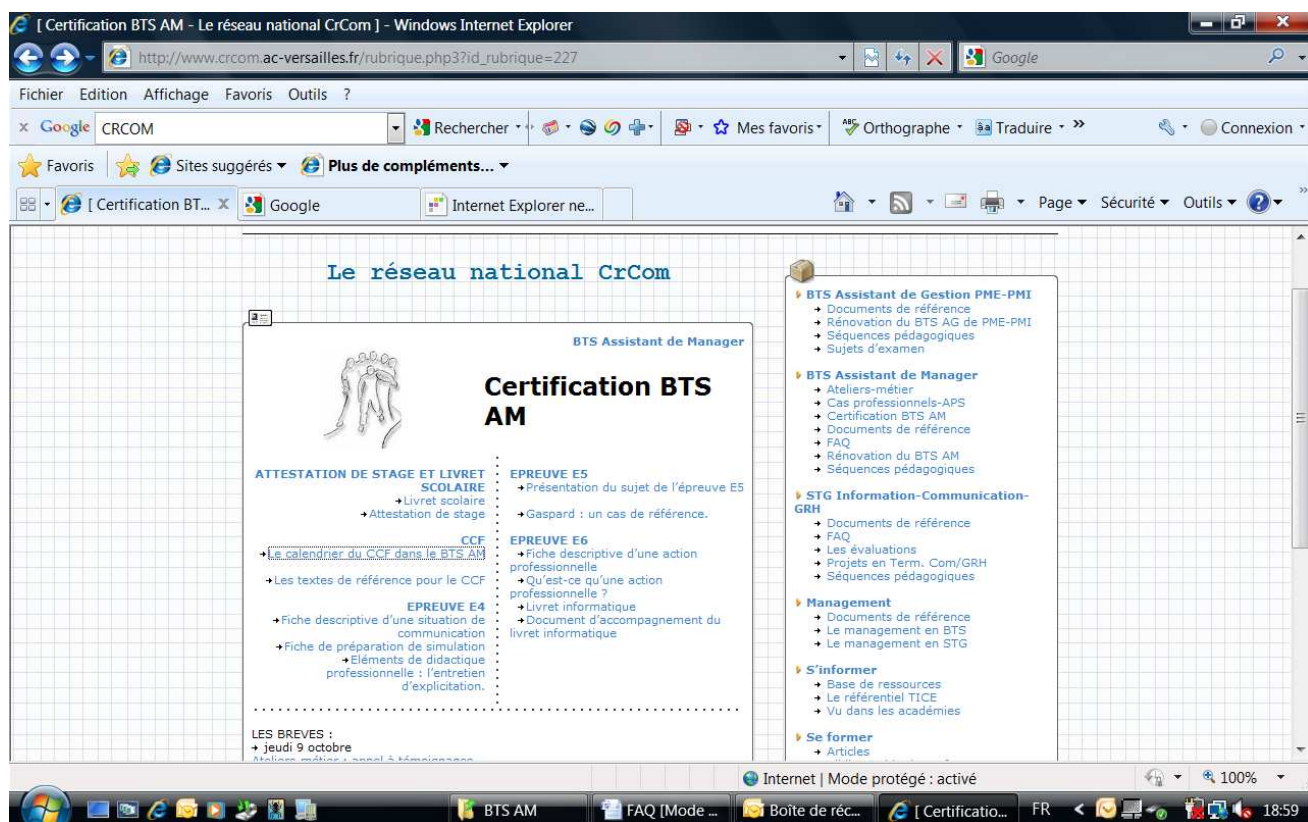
[ Certification BTS AM - Le réseau national CrCom ] - Windows Internet Explorer

http://www.crcom.ac-versailles.fr/rubrique.php3?id_rubrique=227

Google

Fichier Edition Affichage Favoris Outils ?

Google CRCOM Rechercher Mes favoris Orthographe Traduire Connexion

Favoris Sites suggérés Plus de compléments...

[ Certification BT... Google Internet Explorer ne...

Page Sécurité Outils

Le réseau national CrCom

BTS Assistant de Manager

Certification BTS AM

ATTESTATION DE STAGE ET LIVRET SCOLAIRE
Livret scolaire
Attestation de stage

CCF
Le calendrier du CCF dans le BTS AM
Les textes de référence pour le CCF

EPREUVE E4
Fiche descriptive d'une situation de communication
Fiche de préparation de simulation
Eléments de didactique professionnelle : l'entretien d'explicitation.

EPREUVE E5
Présentation du sujet de l'épreuve E5
Gaspard : un cas de référence.

EPREUVE E6
Fiche descriptive d'une action professionnelle
Qu'est-ce qu'une action professionnelle ?
Livret informatique
Document d'accompagnement du livret informatique

LES BREVES :
jeudi 9 octobre
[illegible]

BTS Assistant de Gestion PME-PMI
Documents de référence
Rénovation du BTS AG de PME-PMI
Séquences pédagogiques
Sujets d'examen

BTS Assistant de Manager
Ateliers-métier
Cas professionnels-APS
Certification BTS AM
Documents de référence
FAQ
Rénovation du BTS AM
Séquences pédagogiques

STG Information-Communication-GRH
Documents de référence
FAQ
Les évaluations
Projets en Term. Com/GRH
Séquences pédagogiques

Management
Documents de référence
Le management en BTS
Le management en STG

S'informer
Base de ressources
Le référentiel TICE
Vu dans les académies

Se former
Articles

Internet | Mode protégé : activé 100%

BTS AM FAQ [Mode ... Boîte de réc... [ Certificatio... FR 18:59